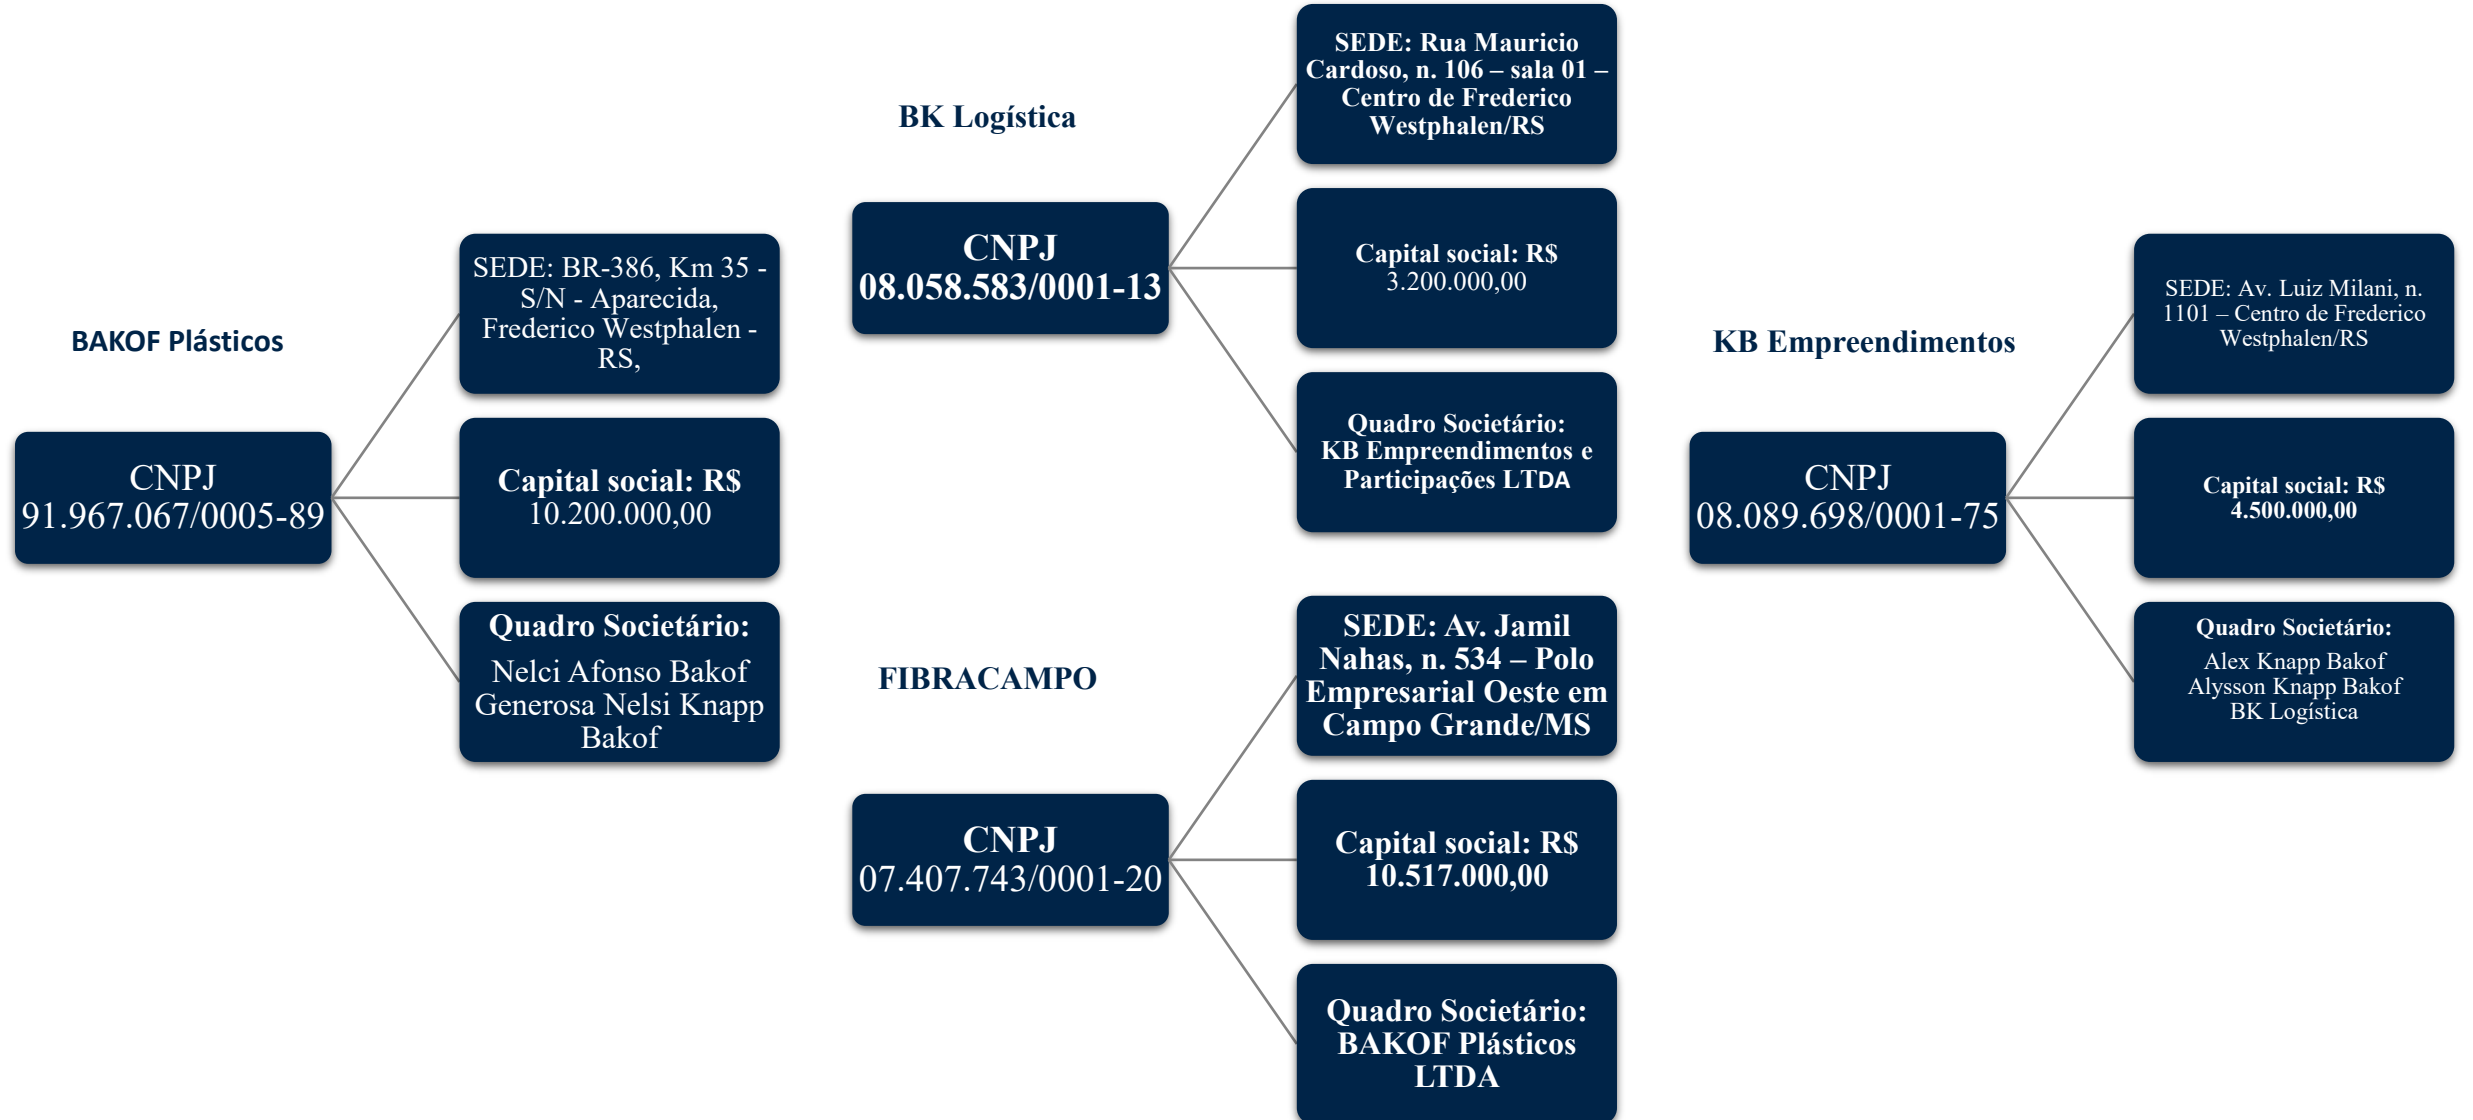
BAKOF Plásticos

CNPJ 91.967.067/0005-89

SEDE: BR-386, Km 35 - S/N - Aparecida, Frederico Westphalen - RS,

Capital social: R$ 10.200.000,00

Quadro Societário: Nelci Afonso Bakof Generosa Nelsi Knapp Bakof

BK Logística

CNPJ 08.058.583/0001-13

SEDE: Rua Mauricio Cardoso, n. 106 – sala 01 – Centro de Frederico Westphalen/RS

Capital social: R$ 3.200.000,00

Quadro Societário: KB Empreendimentos e Participações LTDA

FIBRACAMPO

CNPJ 07.407.743/0001-20

SEDE: Av. Jamil Nahas, n. 534 – Polo Empresarial Oeste em Campo Grande/MS

Capital social: R$ 10.517.000,00

Quadro Societário: BAKOF Plásticos LTDA

KB Empreendimentos

CNPJ 08.089.698/0001-75

SEDE: Av. Luiz Milani, n. 1101 – Centro de Frederico Westphalen/RS

Capital social: R$ 4.500.000,00

Quadro Societário: Alex Knapp Bakof Alysson Knapp Bakof BK Logística